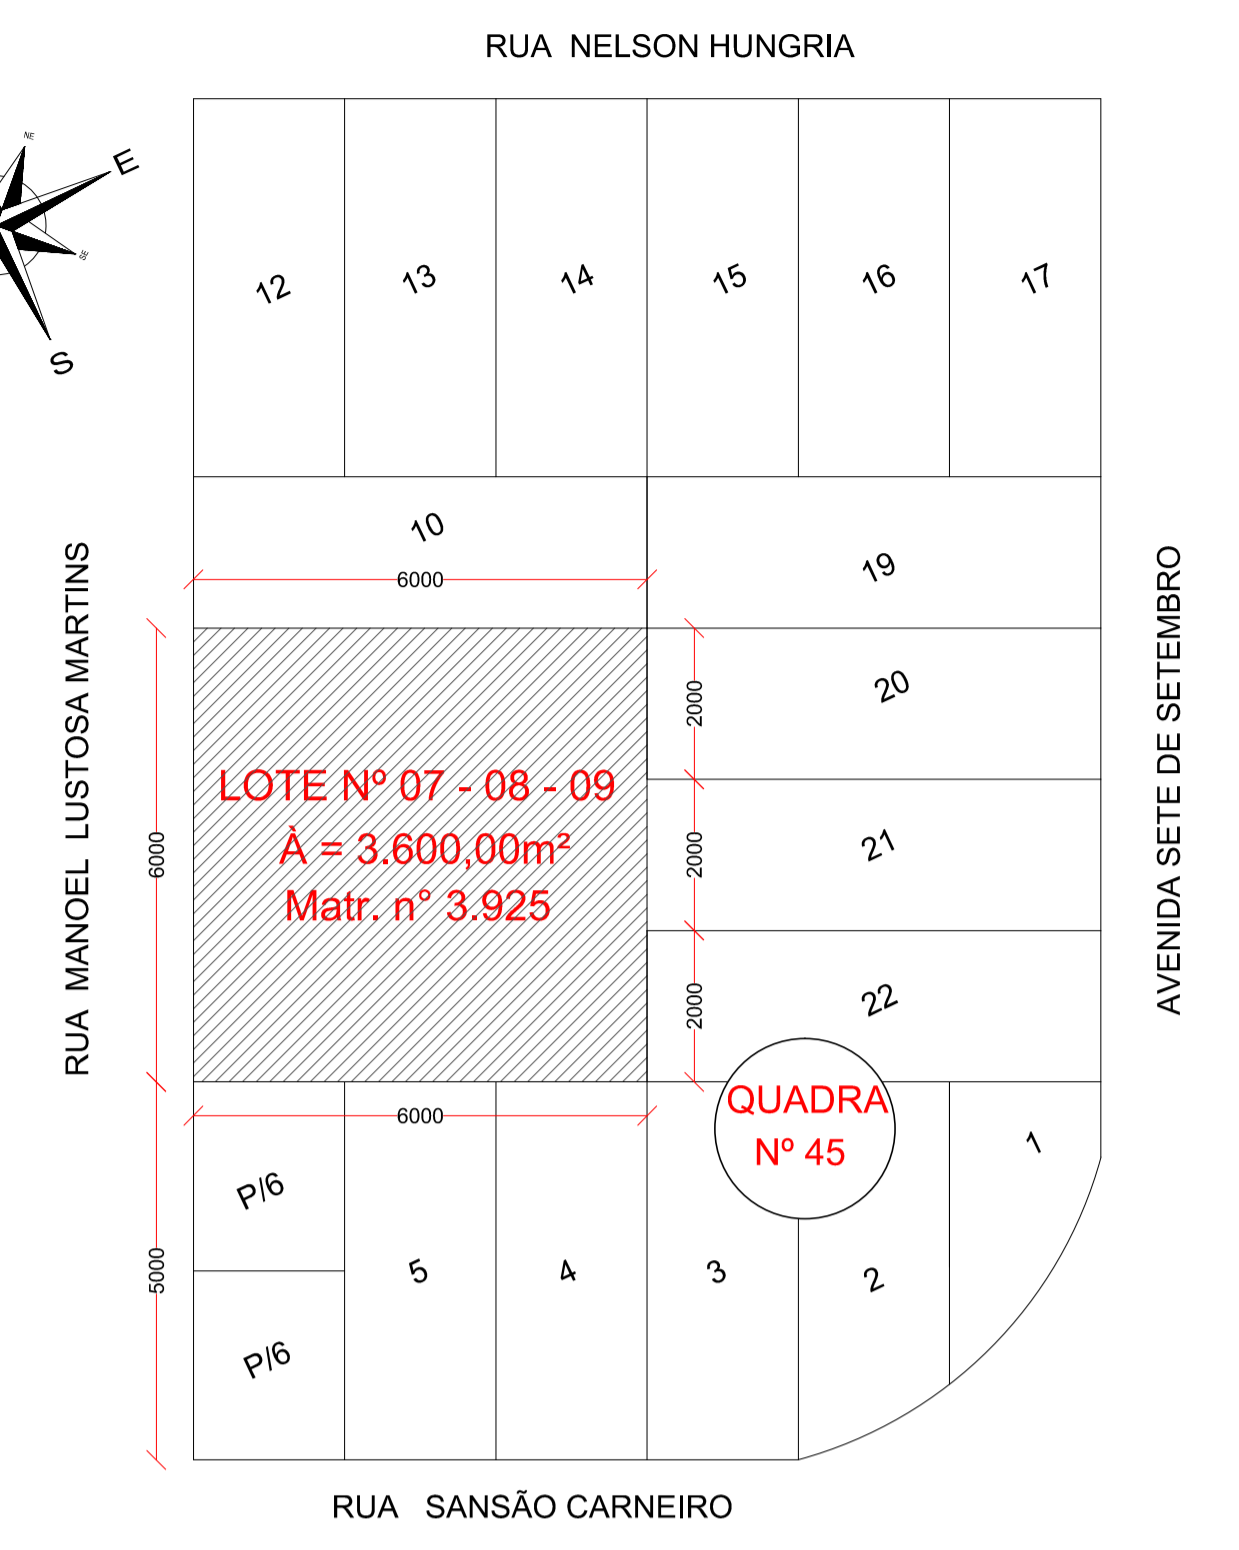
RUA NELSON HUNGRIA

NE
E
SE
S

12
13
14
15
16
17

10
6000
19

RUA MANOEL LUSTOSA MARTINS

AVENIDA SETE DE SETEMBRO

2000
20
LOTE Nº 07 - 08 - 09
À = 3.600,00m²
Matr. n° 3.925
6000
2000
21
2000
22

QUADRA
Nº 45

6000
1
P/6
5000
5
4
3
2
P/6

RUA SANSÃO CARNEIRO